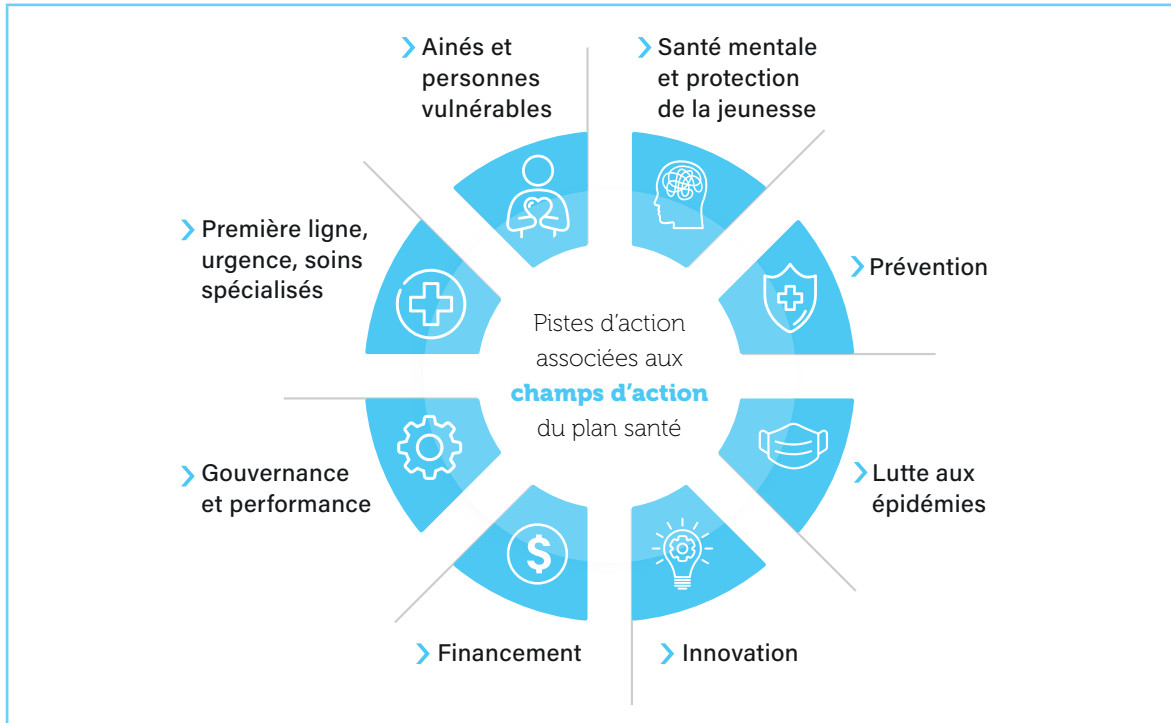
Ainés et personnes vulnérables

Santé mentale et protection de la jeunesse

Première ligne, urgence, soins spécialisés

Prévention

Pistes d'action associées aux champs d'action du plan santé

Gouvernance et performance

Lutte aux épidémies

Financement

Innovation